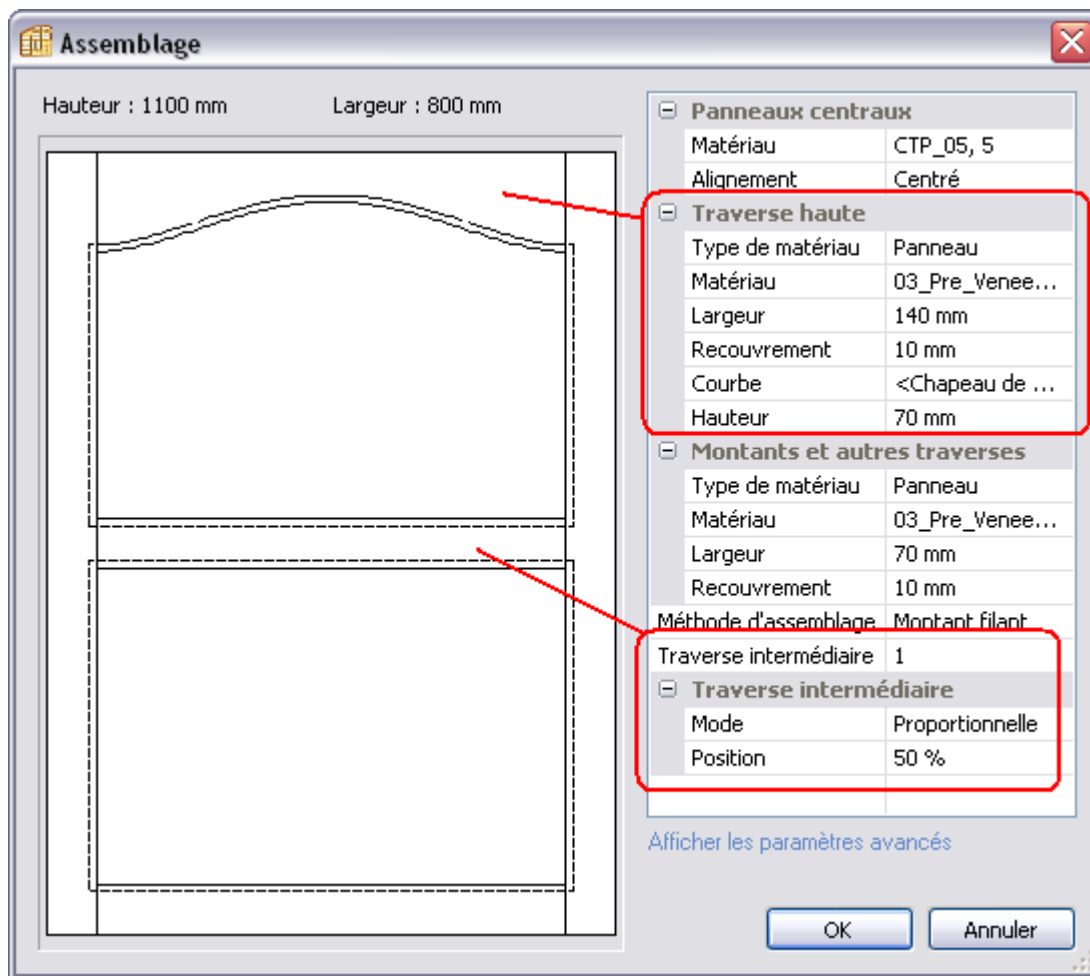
Assemblage

Hauteur : 1100 mm

Largeur : 800 mm

| ⊟ Panneaux centraux | |
|---|---|
| Matériau | CTP_05, 5 |
| Alignement | Centré |
| ⊟ Traverse haute | |
| Type de matériau | Panneau |
| Matériau | 03_Pre_Venee... |
| Largeur | 140 mm |
| Recouvrement | 10 mm |
| Courbe | <Chapeau de ... |
| Hauteur | 70 mm |
| ⊟ Montants et autres traverses | |
| Type de matériau | Panneau |
| Matériau | 03_Pre_Venee... |
| Largeur | 70 mm |
| Recouvrement | 10 mm |
| Méthode d'assemblage | Montant filant |
| Traverse intermédiaire | 1 |
| ⊟ Traverse intermédiaire | |
| Mode | Proportionnelle |
| Position | 50 % |

Afficher les paramètres avancés

OK

Annuler